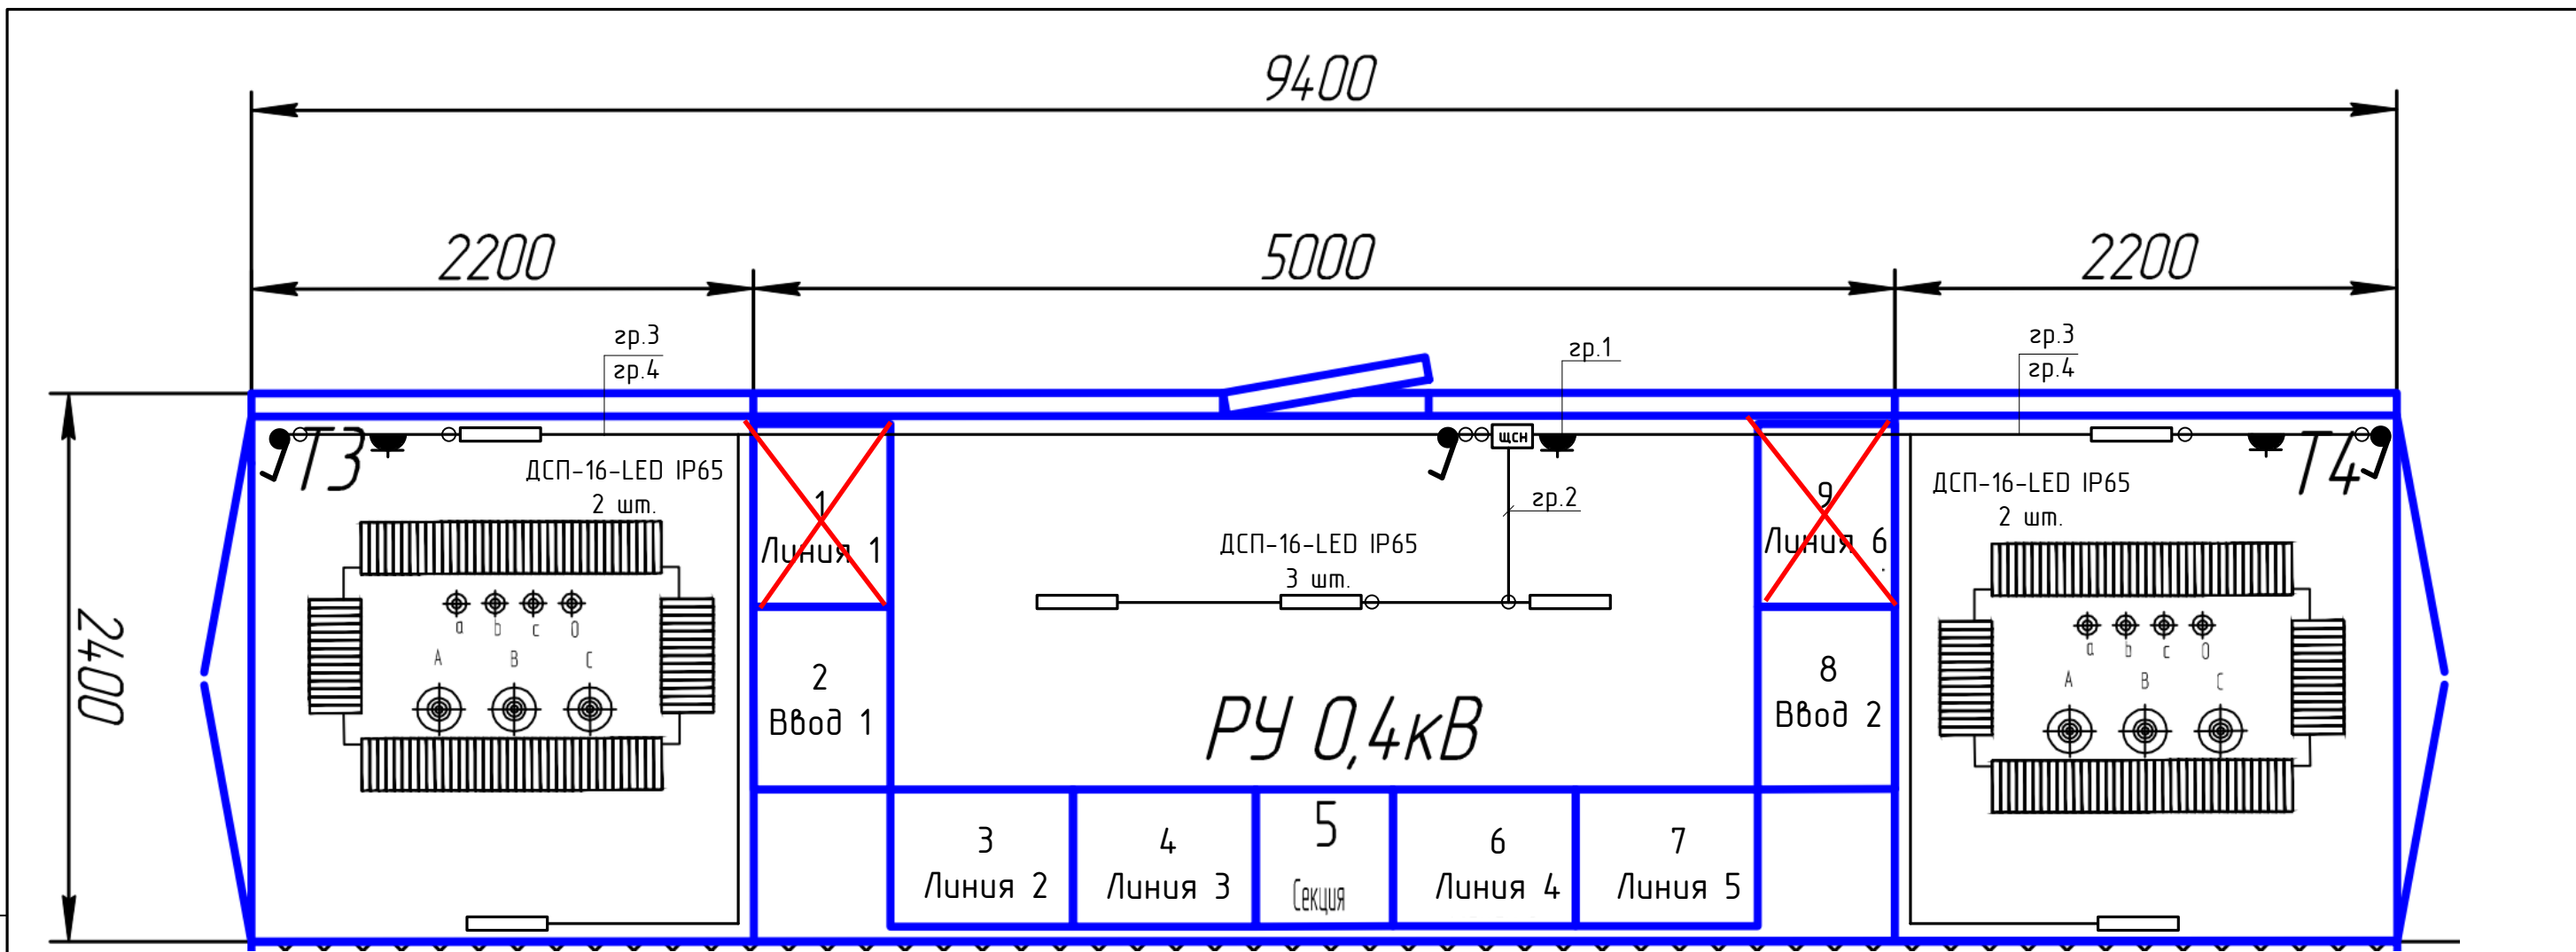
9400

2200

5000

2200

гр.3
гр.4

гр.1

гр.3
гр.4

Т3

ЩСН

Т4

ДСП-16-LED IP65
2 шт.

гр.2

ДСП-16-LED IP65
2 шт.

1
Линия 1

ДСП-16-LED IP65
3 шт.

9
Линия 6

a b c 0

a b c 0

A B C

A B C

2400

2
Ввод 1

РУ 0,4кВ

8
Ввод 2

3
Линия 2

4
Линия 3

5
Секция

6
Линия 4

7
Линия 5